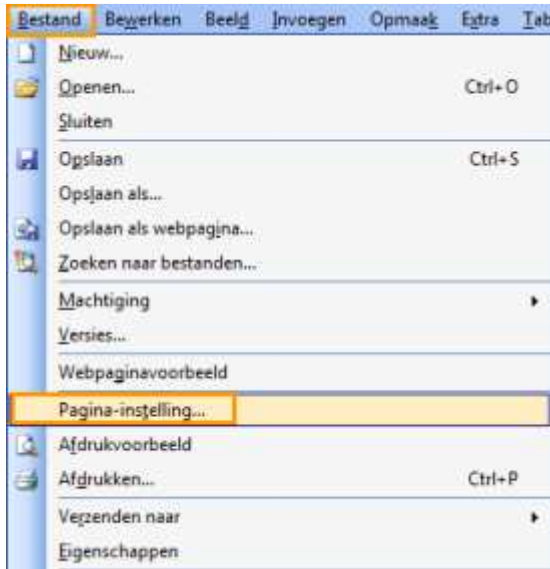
Bestand Bewerken Beeld Invoegen Opmaak Extra Tab

Nieuw...
Openen... Ctrl+O
Sluiten
Opslaan Ctrl+S
Opslaan als...
Opslaan als webpagina...
Zoeken naar bestanden...
Machtiging
Versies...
Webpaginavoorbeeld
Pagina-instelling...
Afdrukvoorbeeld
Afdrukken... Ctrl+P
Verzenden naar
Eigenschappen